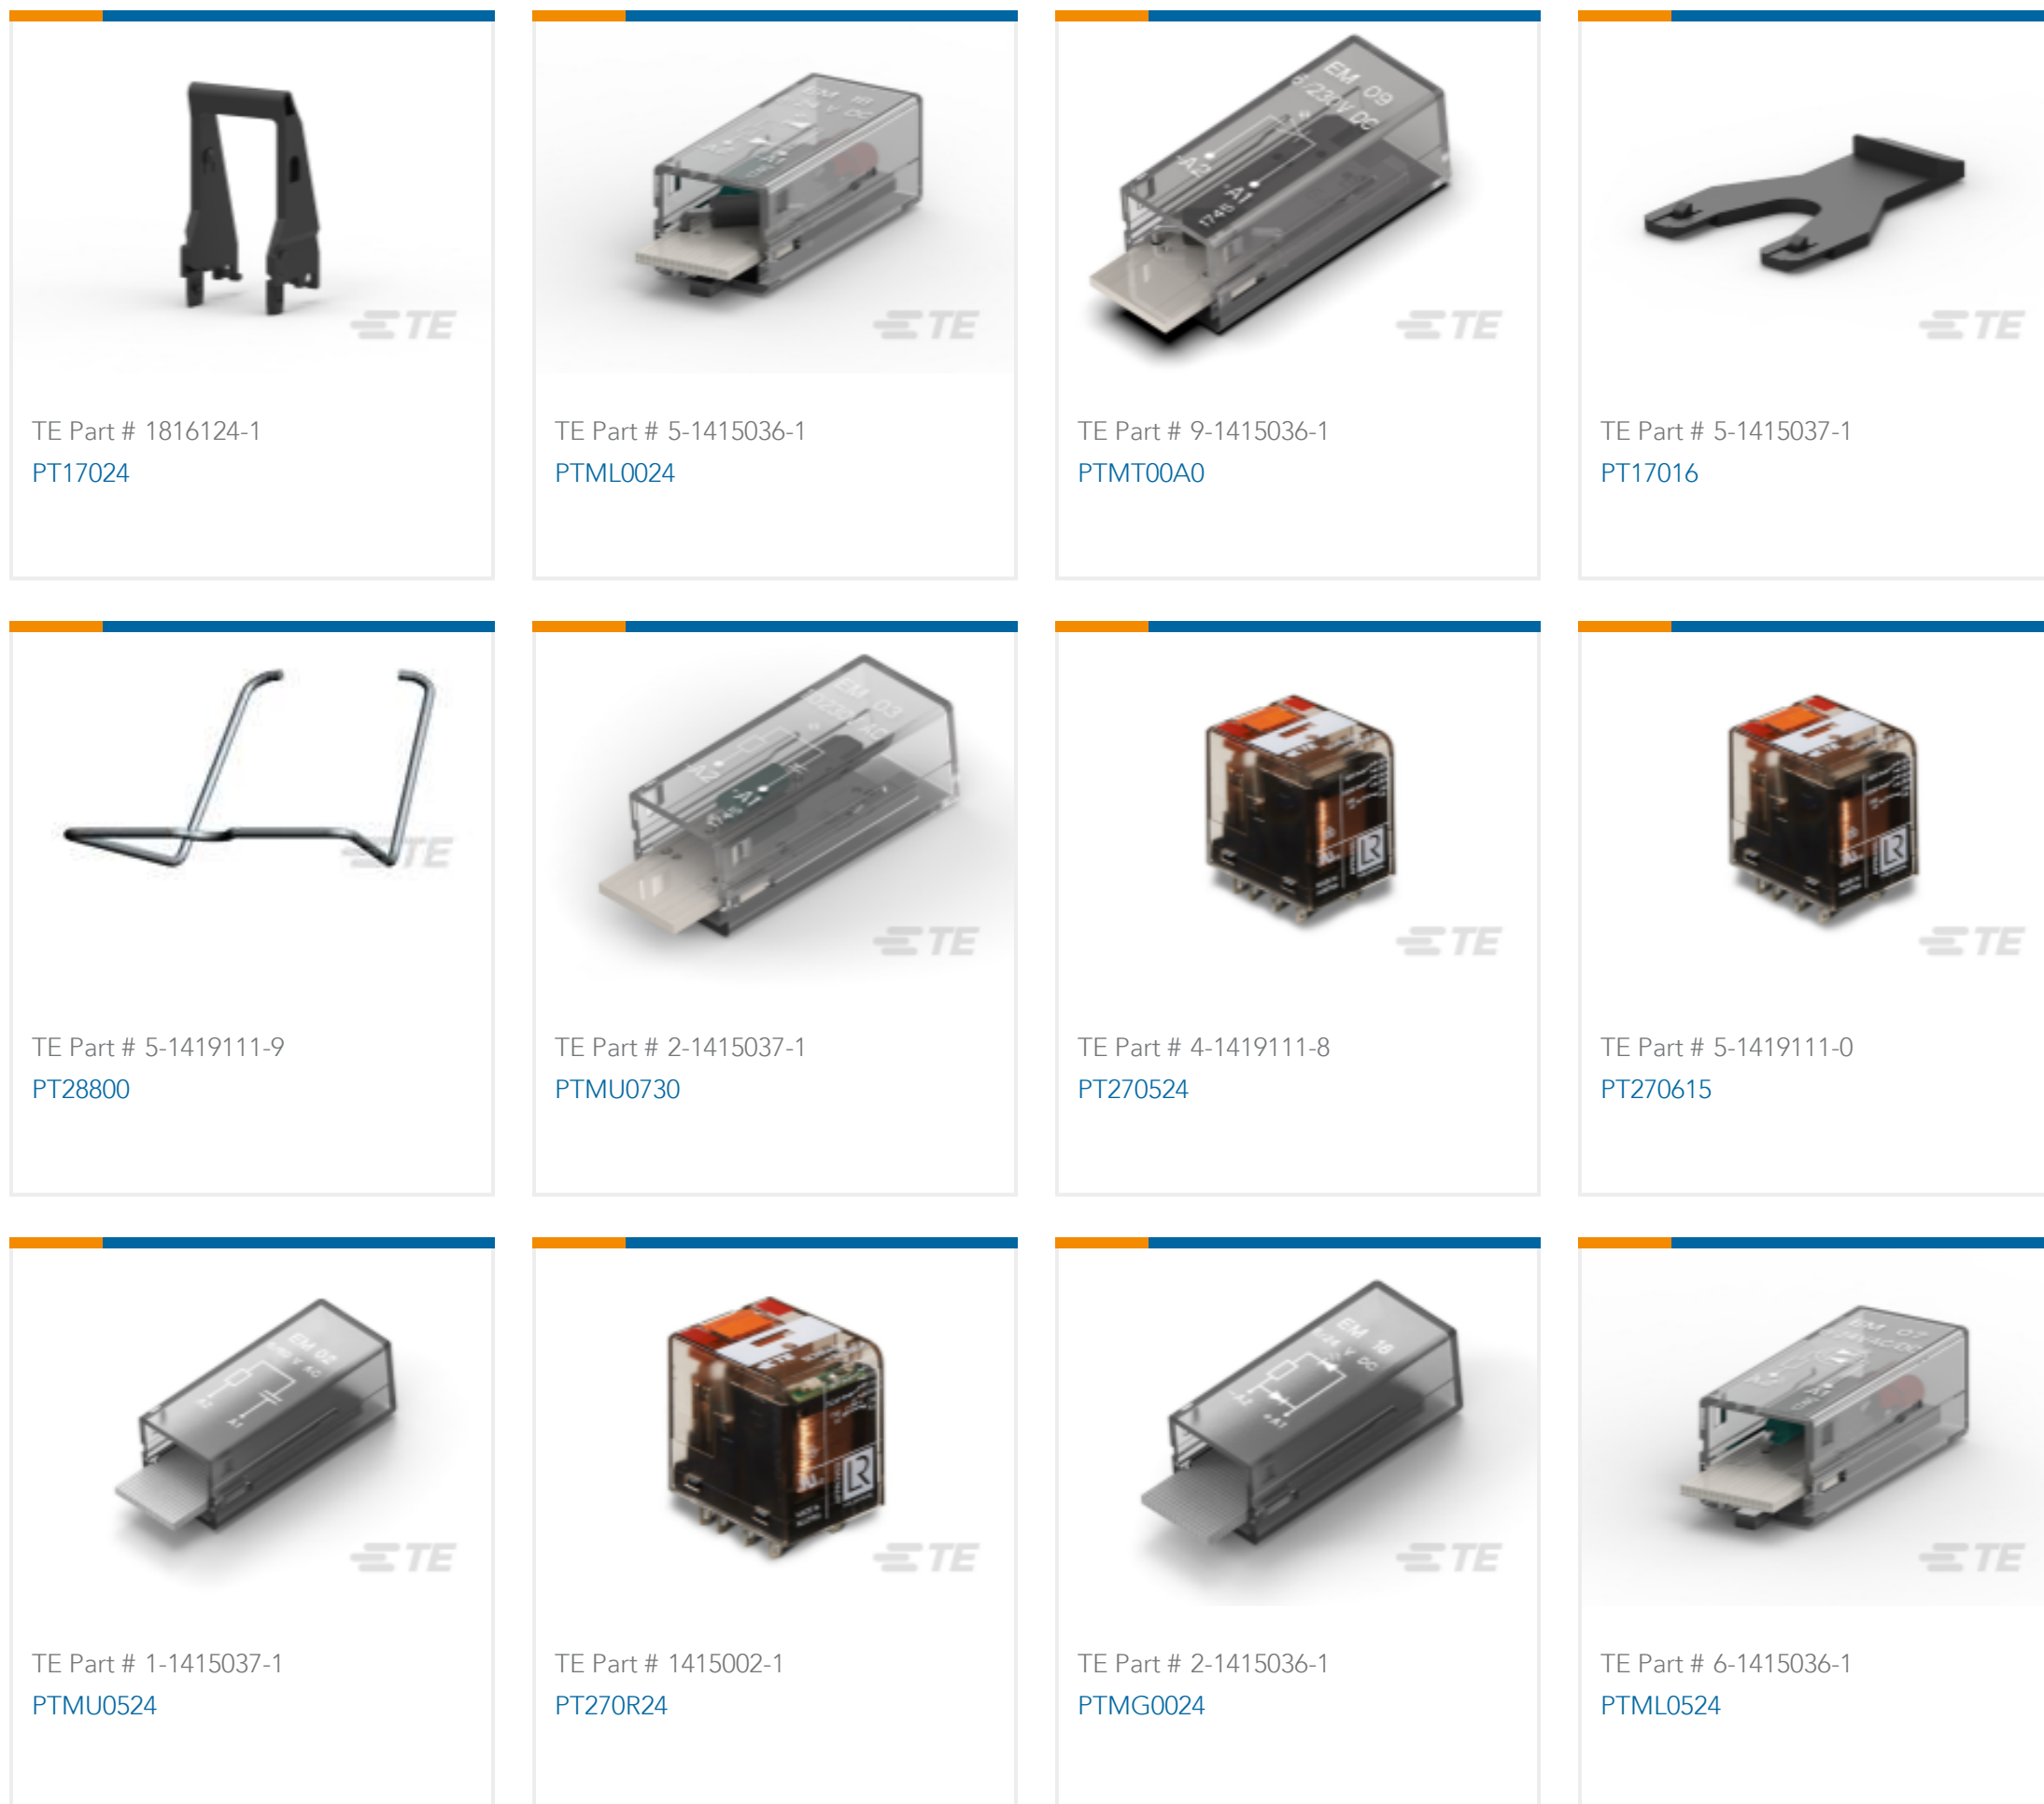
TE

TE Part # 1816124-1
PT17024

TE

TE Part # 5-1415036-1
PTML0024

EM 09
230V DC
A2
A1
1746
TE

TE Part # 9-1415036-1
PTMT00A0

TE

TE Part # 5-1415037-1
PT17016

TE

TE Part # 5-1419111-9
PT28800

EM 03
A2
A1
1746
TE

TE Part # 2-1415037-1
PTMU0730

TE

TE Part # 4-1419111-8
PT270524

TE

TE Part # 5-1419111-0
PT270615

EM 02
TE

TE Part # 1-1415037-1
PTMU0524

TE

TE Part # 1415002-1
PT270R24

EM 18
A2
A1
TE

TE Part # 2-1415036-1
PTMG0024

EM 07
TE

TE Part # 6-1415036-1
PTML0524